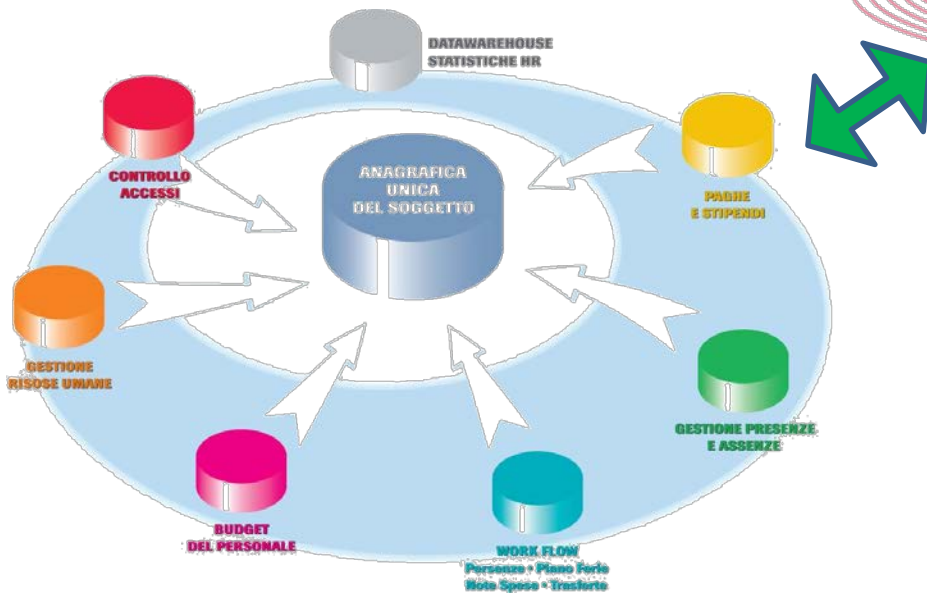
DATAWAREHOUSE
STATISTICHE HR

CONTROLLO
ACCESSI

ANAGRAFICA
UNICA
DEL SOGGETTO

PAGHE
E STIPENDI

GESTIONE
RISOSE UMANE

GESTIONE PRESENZE
E ASSENZE

BUDGET
DEL PERSONALE

WORK FLOW
Presenze • Piano Ferie
Note Spese • Trasferte